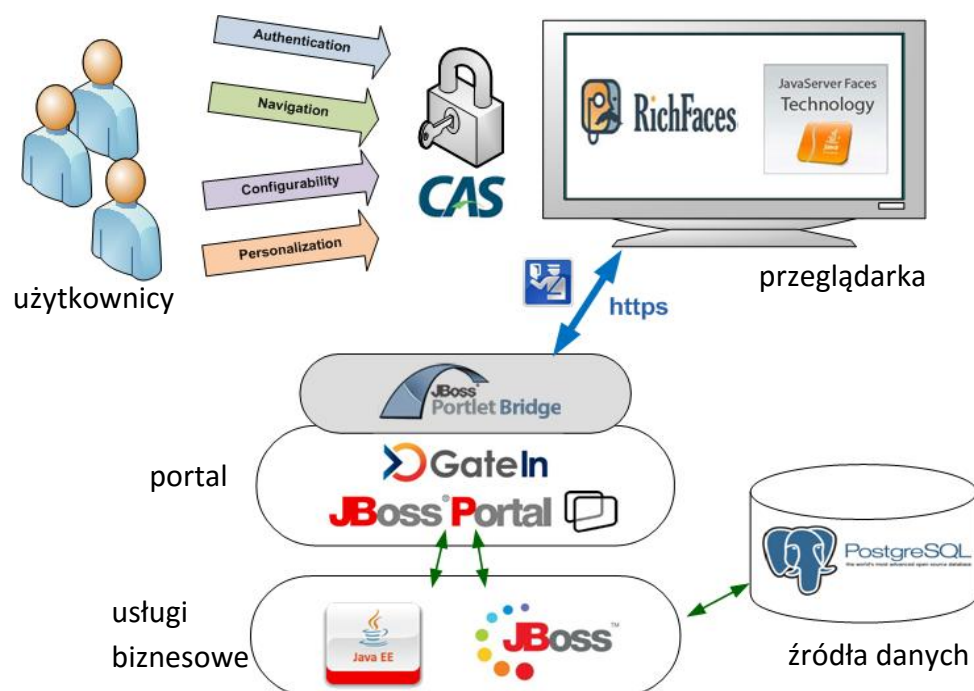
Authentication

Navigation

Configurability

Personalization

CAS

RichFaces

JavaServer Faces Technology

użytkownicy

https

przeglądarka

JBoss Portlet Bridge

portal

GateIn

JBoss Portal

PostgreSQL

usługi biznesowe

Java EE

JBoss

źródła danych